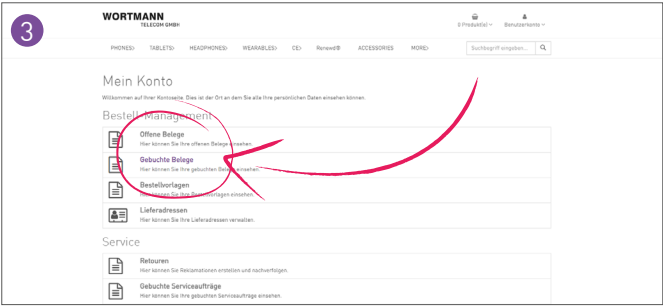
3

WORTMANN
TELECOM GMBH

0 Produkt(e)

Benutzerkonto

PHONES | TABLETS | HEADPHONES | WEARABLES | CE | Renewd® | ACCESSORIES | MORE

Suchbegriff eingeben...

Mein Konto

Willkommen auf Ihrer Kontoseite. Dies ist der Ort an dem Sie alle Ihre persönlichen Daten einsehen können.

Bestell-Management

Offene Belege
Hier können Sie Ihre offenen Belege einsehen.

Gebuchte Belege
Hier können Sie Ihre gebuchten Belege einsehen.

Bestellvorlagen
Hier können Sie Ihre Bestellvorlagen einsehen.

Lieferadressen
Hier können Sie Ihre Lieferadressen verwalten.

Service

Retouren
Hier können Sie Reklamationen erstellen und nachverfolgen.

Gebuchte Serviceaufträge
Hier können Sie Ihre gebuchten Serviceaufträge einsehen.